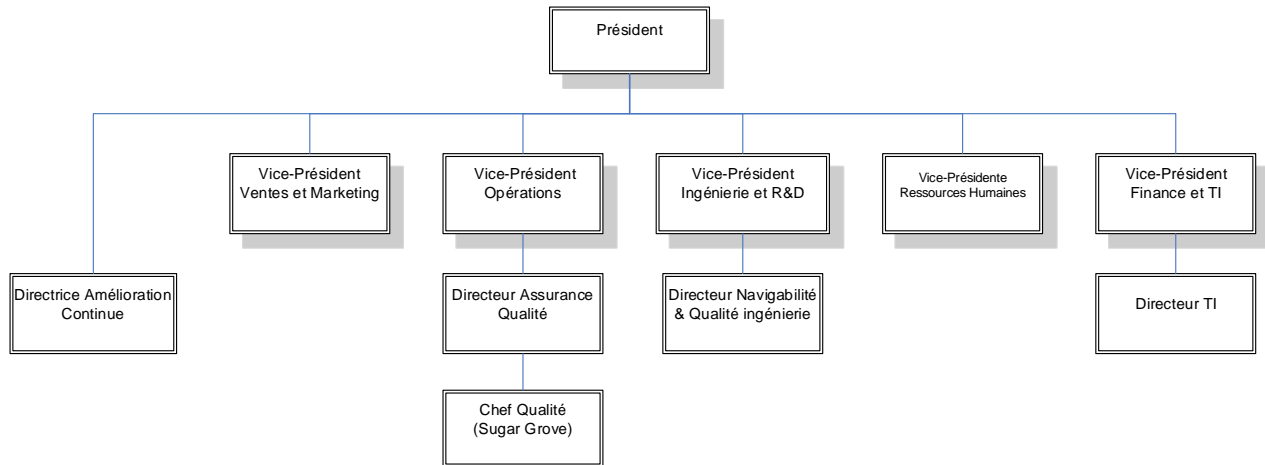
Président

Vice-Président
Ventes et Marketing

Vice-Président
Opérations

Vice-Président
Ingénierie et R&D

Vice-Présidente
Ressources Humaines

Vice-Président
Finance et TI

Directrice Amélioration
Continue

Directeur Assurance
Qualité

Directeur Navigabilité
& Qualité ingénierie

Directeur TI

Chef Qualité
(Sugar Grove)